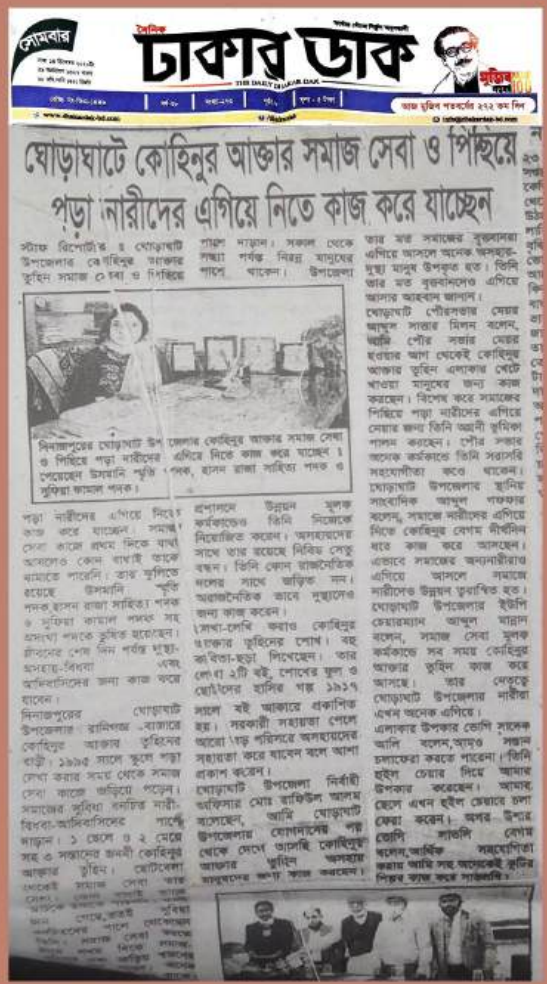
সোমবার

দৈনিক ঢাকার ডাক

THE DAILY DHAKAR DAK

মুজিববর্ষ 100

আজ মুজিব শতবর্ষের ২২২ তম দিন

www.dhakardak-bd.com

ঘোড়াঘাটে কোহিনুর আক্তার সমাজ সেবা ও পিছিয়ে পড়া নারীদের এগিয়ে নিতে কাজ করে যাচ্ছেন

স্টাফ রিপোর্টার ঃ ঘোড়াঘাট উপজেলার কোহিনুর আক্তার তুহিন সমাজ ৫ নং ও পিছিয়ে পড়া নারীদের এগিয়ে নিতে কাজ করে যাচ্ছেন। সমাজ সেবা কাজে প্রথম দিকে বাধা আসলেও কেহ বাধাই তাকে থামাতে পারেনি। তার স্মৃতিতে রয়েছে উপজাতি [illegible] পদক,হাসন রাজা সাহিত্য পদক ও সুফিয়া কামাল পদক সহ প্রভৃতি পদকে ভূষিত হয়েছেন। জীবনের শেষ দিন পর্যন্ত দুস্থ-অসহায়-বিধবা এবং অভিভাবকহীনদের জন্য কাজ করে যাবেন।

দিনাজপুরের ঘোড়াঘাট উপজেলার রানিগঞ্জ বাজারে কোহিনুর আক্তার তুহিনের বাড়ি। ১৯৯৫ সালে স্কুলে পড়া লেখা করার সময় থেকে সমাজ সেবা কাজে জড়িয়ে পড়েন। সমাজের সুবিধা বঞ্চিত নারী, বিধবা-অভিভাবকহীনদের পাশে দাড়ান। ১ ছেলে ও ২ মেয়ে সহ ৩ সন্তানের জননী কোহিনুর আক্তার তুহিন। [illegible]

দিনাজপুরের ঘোড়াঘাট উপজেলার কোহিনুর আক্তার সমাজ সেবা ও পিছিয়ে পড়া নারীদের এগিয়ে নিতে কাজ করে যাচ্ছেন। পেয়েছেন উপজাতি স্মৃতি পদক, হাসন রাজা সাহিত্য পদক ও সুফিয়া কামাল পদক।

পাশে দাড়ান। সকাল থেকে সন্ধ্যা পর্যন্ত নিরন্ন মানুষের পাশে থাকেন। উপজেলা প্রশাসনে উন্নয়ন মূলক কর্মকান্ডেও তিনি নিজেকে নিয়োজিত করেন। অসহায়দের সাথে তার রয়েছে নিবিড় সেতু বন্ধন। তিনি কোন রাজনৈতিক দলের সাথে জড়িত নন। অরাজনৈতিক ভাবে দুস্থদের জন্য কাজ করেন।

লেখা-লেখি করাও কোহিনুর আক্তার তুহিনের শোখ। বহু কবিতা-ছড়া লিখেছেন। তার লেখা ২টি বই, শোকের ফুল ও ছোটদের হাসির গল্প ১৯১৭ সালে বই আকারে প্রকাশিত হয়। সরকারী সহায়তা পেলে আরো বড় পরিসরে অসহায়দের সহায়তা করে যাবেন বলে আশা প্রকাশ করেন।

ঘোড়াঘাট উপজেলা নির্বাহী অফিসার মোঃ রাফিউল আলম বলেছেন, আমি ঘোড়াঘাট উপজেলায় যোগদানের পর থেকে দেখে আসছি কোহিনুর আক্তার তুহিন অসহায় মানুষদের জন্য কাজ করছেন।

তার মত সমাজের যুবকদের এগিয়ে আসলে অনেক অসহায়-দুস্থ মানুষ উপকৃত হবে। তিনি তার মত যুবকদেরও এগিয়ে আসার আহবান জানান।

ঘোড়াঘাট পৌরসভার মেয়র আব্দুস সাত্তার মিলন বলেন, আমি পৌর সভার মেয়র হওয়ার আগ থেকেই কোহিনুর আক্তার তুহিন এলাকায় খেটে খাওয়া মানুষের জন্য কাজ করছেন। বিশেষ করে সমাজের পিছিয়ে পড়া নারীদের এগিয়ে নেয়ার জন্য তিনি অগ্রণী ভূমিকা পালন করছেন। পৌর সভার অনেক কর্মকান্ডে তিনি সরাসরি সহযোগীতা করে থাকেন।

ঘোড়াঘাট উপজেলার স্থানীয় সাংবাদিক আব্দুল গফফার বলেন, সমাজে নারীদের এগিয়ে নিতে কোহিনুর বেগম দীর্ঘদিন ধরে কাজ করে আসছেন। এভাবে সমাজের অন্যনারীরাও এগিয়ে আসলে সমাজে নারীদের উন্নয়ন তরান্বিত হবে।

ঘোড়াঘাট উপজেলার ইউপি চেয়ারম্যান আব্দুল মান্নান বলেন, সমাজ সেবা মূলক কর্মকান্ডে সব সময় কোহিনুর আক্তার তুহিন কাজ করে আসছে। তার নেতৃত্বে ঘোড়াঘাট উপজেলার নারীরা এখন অনেক এগিয়ে।

এলাকার উপকার ভোগি সলেক আলি বলেন,আপও সন্তান চলাফেরা করতে পারেনা। তিনি হুইল চেয়ার দিয়ে আমার উপকার করেছেন। আমার ছেলে এখন হুইল চেয়ারে চলা ফেরা করেন। অপর উপকার ভোগি লাভলি বেগম বলেন,আর্থিক সহযোগিতা করায় আমি সহ অনেকেই কুটির শিল্পের কাজ করে সাবলম্বী।

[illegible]